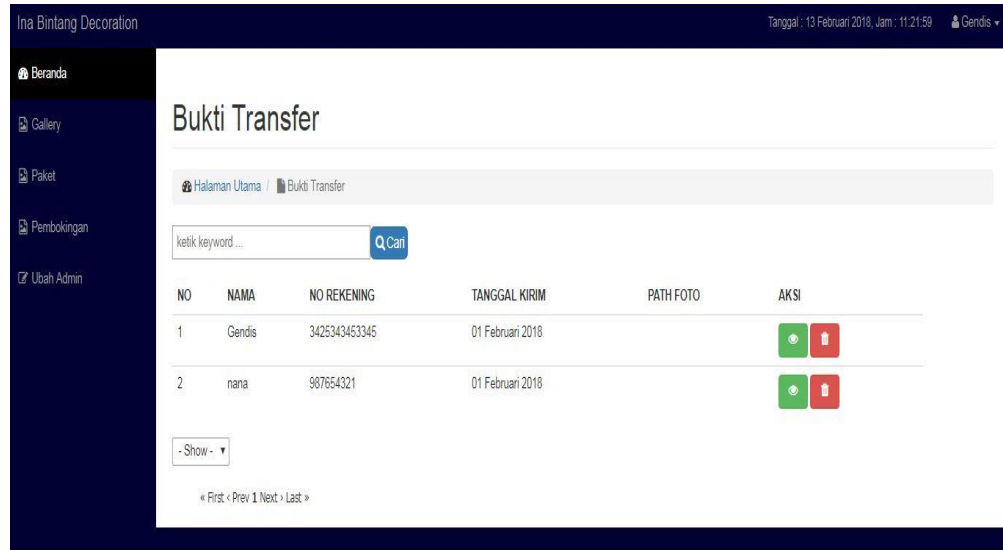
Ina Bintang Decoration

Tanggal : 13 Februari 2018, Jam : 11:21:59

Gendis

Beranda

Gallery

Paket

Pembokingan

Ubah Admin

Bukti Transfer

Halaman Utama / Bukti Transfer

ketik keyword ...

Cari

| NO | NAMA | NO REKENING | TANGGAL KIRIM | PATH FOTO | AKSI |
|---|---|---|---|---|---|
| 1 | Gendis | 3425343453345 | 01 Februari 2018 | | |
| 2 | nana | 987654321 | 01 Februari 2018 | | |

- Show -

« First ‹ Prev 1 Next › Last »